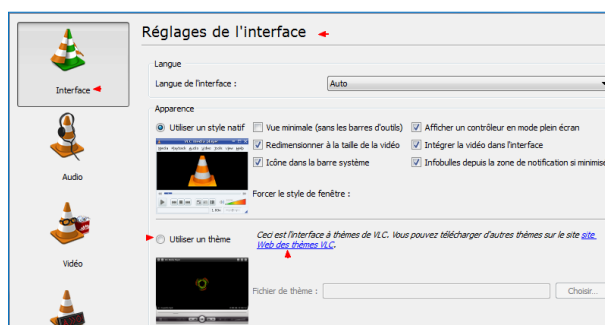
Interface

Audio

Vidéo

Réglages de l'interface

Langue

Langue de l'interface : Auto

Apparence

Utiliser un style natif

Vue minimale (sans les barres d'outils)

Redimensionner à la taille de la vidéo

Icône dans la barre système

Afficher un contrôleur en mode plein écran

Intégrer la vidéo dans l'interface

Infobulles depuis la zone de notification si minimisé

Forcer le style de fenêtre :

Utiliser un thème

Ceci est l'interface à thèmes de VLC. Vous pouvez télécharger d'autres thèmes sur le site site Web des thèmes VLC.

Fichier de thème :

Choisir...